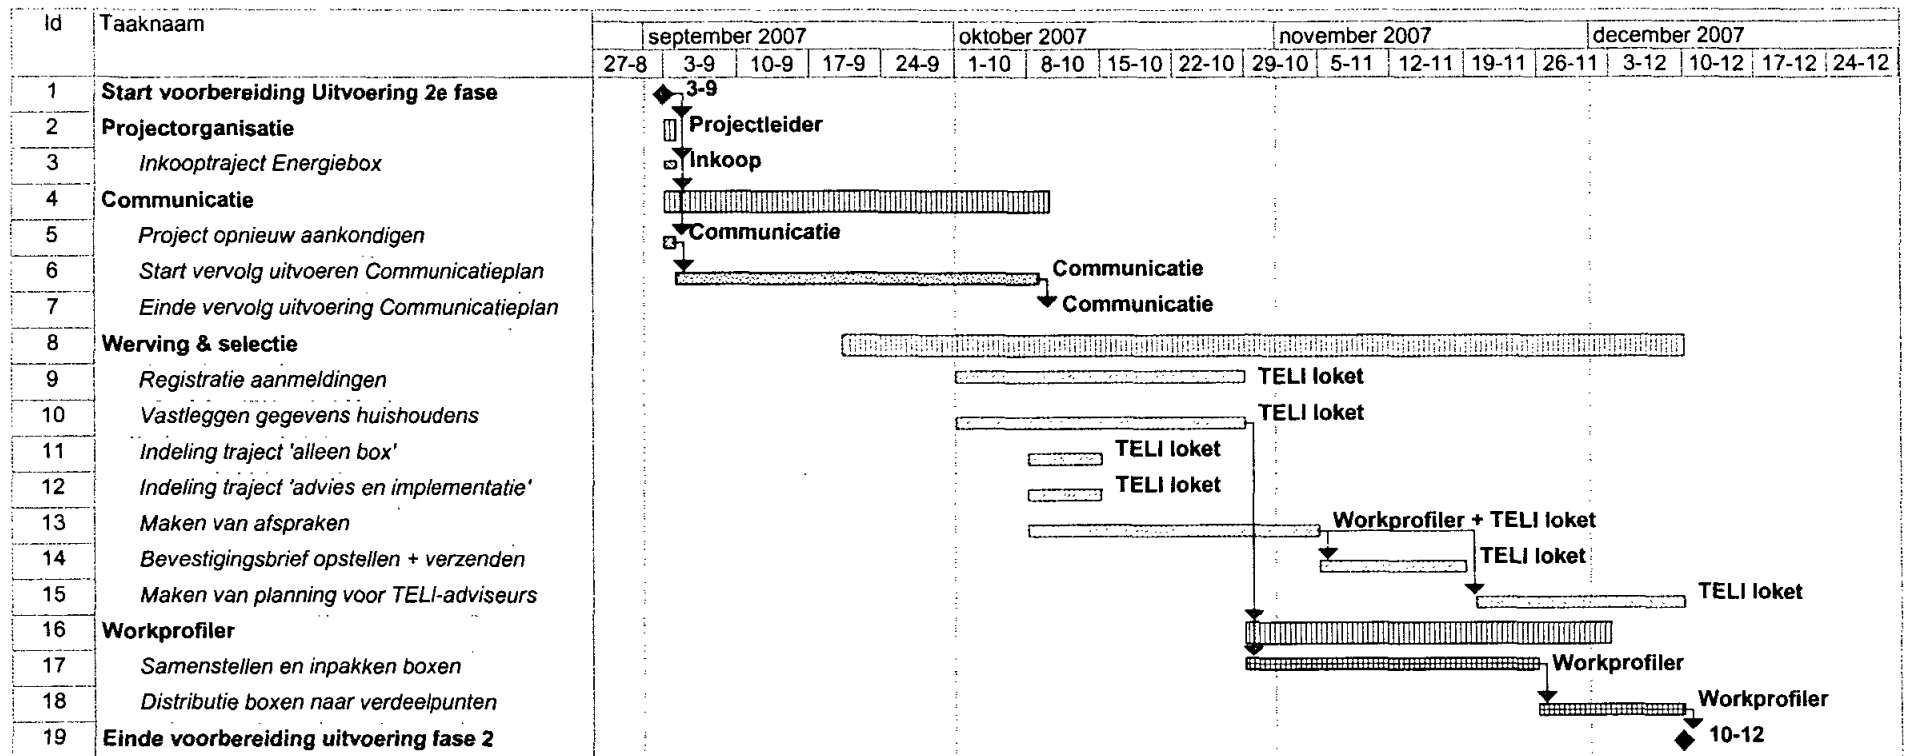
| Id | Taaknaam |
|---|---|
| 1 | Start voorbereiding Uitvoering 2e fase |
| 2 | Projectorganisatie |
| 3 | Inkooptraject Energiebox |
| 4 | Communicatie |
| 5 | Project opnieuw aankondigen |
| 6 | Start vervolg uitvoeren Communicatieplan |
| 7 | Einde vervolg uitvoering Communicatieplan |
| 8 | Werving & selectie |
| 9 | Registratie aanmeldingen |
| 10 | Vastleggen gegevens huishoudens |
| 11 | Indeling traject 'alleen box' |
| 12 | Indeling traject 'advies en implementatie' |
| 13 | Maken van afspraken |
| 14 | Bevestigingsbrief opstellen + verzenden |
| 15 | Maken van planning voor TELI-adviseurs |
| 16 | Workprofiler |
| 17 | Samenstellen en inpakken boxen |
| 18 | Distributie boxen naar verdeelpunten |
| 19 | Einde voorbereiding uitvoering fase 2 |

september 2007 oktober 2007 november 2007 december 2007

27-8 3-9 10-9 17-9 24-9 1-10 8-10 15-10 22-10 29-10 5-11 12-11 19-11 26-11 3-12 10-12 17-12 24-12

3-9
Projectleider
Inkoop
Communicatie
Communicatie
Communicatie
TELI loket
TELI loket
TELI loket
TELI loket
Workprofiler + TELI loket
TELI loket
TELI loket
Workprofiler
Workprofiler
10-12